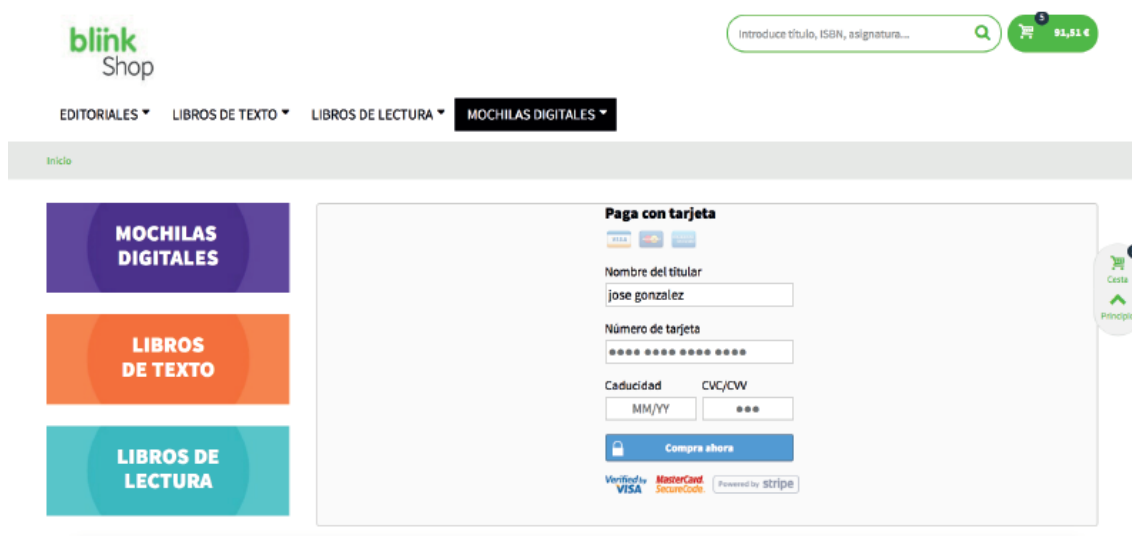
blink Shop

Introduce título, ISBN, asignatura...

5

91,51 €

EDITORIALES ▾ LIBROS DE TEXTO ▾ LIBROS DE LECTURA ▾ MOCHILAS DIGITALES ▾

Inicio

MOCHILAS DIGITALES

LIBROS DE TEXTO

LIBROS DE LECTURA

Paga con tarjeta

VISA

Nombre del titular

jose gonzalez

Número de tarjeta

•••• •••• •••• ••••

Caducidad

CVC/CVV

MM/YY

•••

Compra ahora

Verified by VISA

MasterCard. SecureCode.

Powered by stripe

Cesta

Principio